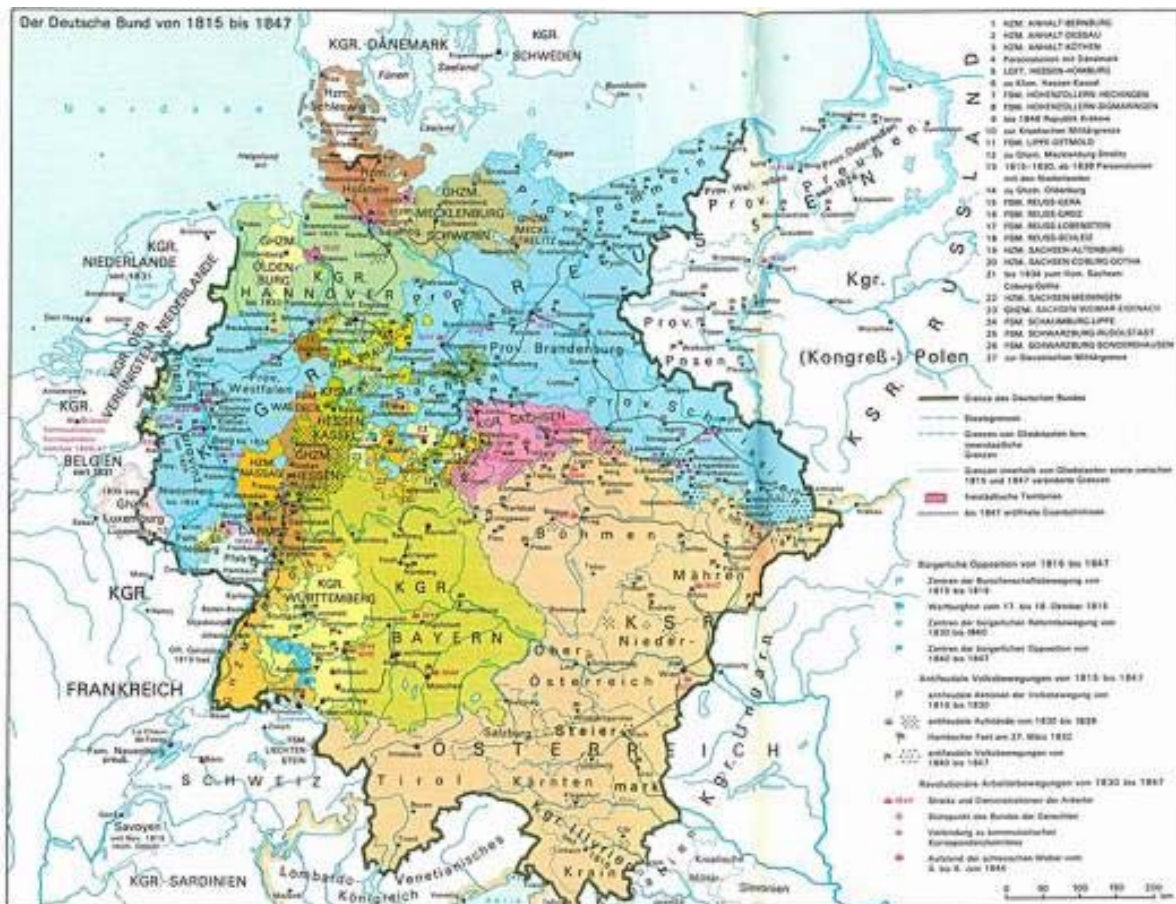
Der Deutsche Bund von 1815 bis 1847

KGR. DÄNEMARK
SCHWEDEN
Fünen
Seeland
Hzm. Schleswig
Hzm. Holstein
GHZM. MECKLENBURG SCHWERIN
GHZM. MECKL. STRELITZ
KGR. NIEDERLANDE seit 1831
GHZM. OLDENBURG
KGR. HANNOVER
KGR. DER VEREINIGTEN NIEDERLANDE
Prov. Pommern
Prov. Westfalen
Prov. Brandenburg
Prov. Sachsen
Prov. Posen
Prov. Schlesien
Prov. Preußen
KGR. PREUSSEN
Kgr.
(Kongreß-) Polen
R U S S L A N D
K S R
KGR. BELGIEN seit 1831
Luxemburg
HESSEN KASSEL
GHZM. HESSEN
KGR. SACHSEN
WALDECK
Böhmen
Mähren
KGR. WÜRTTEMBERG
KGR. BAYERN
KGR.
FRANKREICH
Nieder-
Ober-
Österreich
K S R
ÖSTERREICH
Salzburg
Steiermark
Tirol
Kärnten
Kgr. Illyrien
Krain
Kgr. Ungarn
SCHWEIZ
FSM. LIECHTENSTEIN
Savoyen
KGR. SARDINIEN
Lombardo-Venetianisches Königreich

1 HZM. ANHALT-BERNBURG
2 HZM. ANHALT-DESSAU
3 HZM. ANHALT-KÖTHEN
4 Personalunion mit Dänemark
5 LDFT. HESSEN-HOMBURG
6 zu Kfsm. Hessen-Kassel
7 FSM. HOHENZOLLERN-HECHINGEN
8 FSM. HOHENZOLLERN-SIGMARINGEN
9 bis 1846 Republik Krakau
10 zur Kroatischen Militärgrenze
11 FSM. LIPPE-DETMOLD
12 zu Ghzm. Mecklenburg-Strelitz
13 1815–1830, ab 1839 Personalunion mit den Niederlanden
14 zu Ghzm. Oldenburg
15 FSM. REUSS-GERA
16 FSM. REUSS-GREIZ
17 FSM. REUSS-LOBENSTEIN
18 FSM. REUSS-SCHLEIZ
19 HZM. SACHSEN-ALTENBURG
20 HZM. SACHSEN-COBURG-GOTHA
21 bis 1834 zum Hzm. Sachsen-Coburg-Gotha
22 HZM. SACHSEN-MEININGEN
23 GHZM. SACHSEN-WEIMAR-EISENACH
24 FSM. SCHAUMBURG-LIPPE
25 FSM. SCHWARZBURG-RUDOLSTADT
26 FSM. SCHWARZBURG-SONDERSHAUSEN
27 zur Slavonischen Militärgrenze

Grenze des Deutschen Bundes
Staatsgrenzen
Grenzen von Gliedstaaten bzw. innerstaatliche Grenzen
Grenzen innerhalb von Gliedstaaten sowie zwischen 1815 und 1847 veränderte Grenzen
Exterritoriale Territorien
bis 1847 eröffnete Eisenbahnlinien

Bürgerliche Opposition von 1815 bis 1847
Zentren der Burschenschaftsbewegung von 1815 bis 1819
Wartburgfest vom 17. bis 18. Oktober 1817
Zentren der bürgerlichen Reformbewegung von 1830 bis 1840
Zentren der bürgerlichen Opposition von 1840 bis 1847

Antifeudale Volksbewegungen von 1815 bis 1847
antifeudale Aktionen der Volksbewegung von 1815 bis 1830
antifeudale Aufstände von 1830 bis 1839
Hambacher Fest am 27. Mai 1832
antifeudale Volksbewegungen von 1840 bis 1847

Revolutionäre Arbeiterbewegungen von 1830 bis 1847
Streiks und Demonstrationen der Arbeiter
Stützpunkt des Bundes der Gerechten
Verbindung zu kommunistischen Korrespondenzkomitees
Aufstand der schlesischen Weber vom 4. bis 6. Juni 1844

0 50 100 150 200